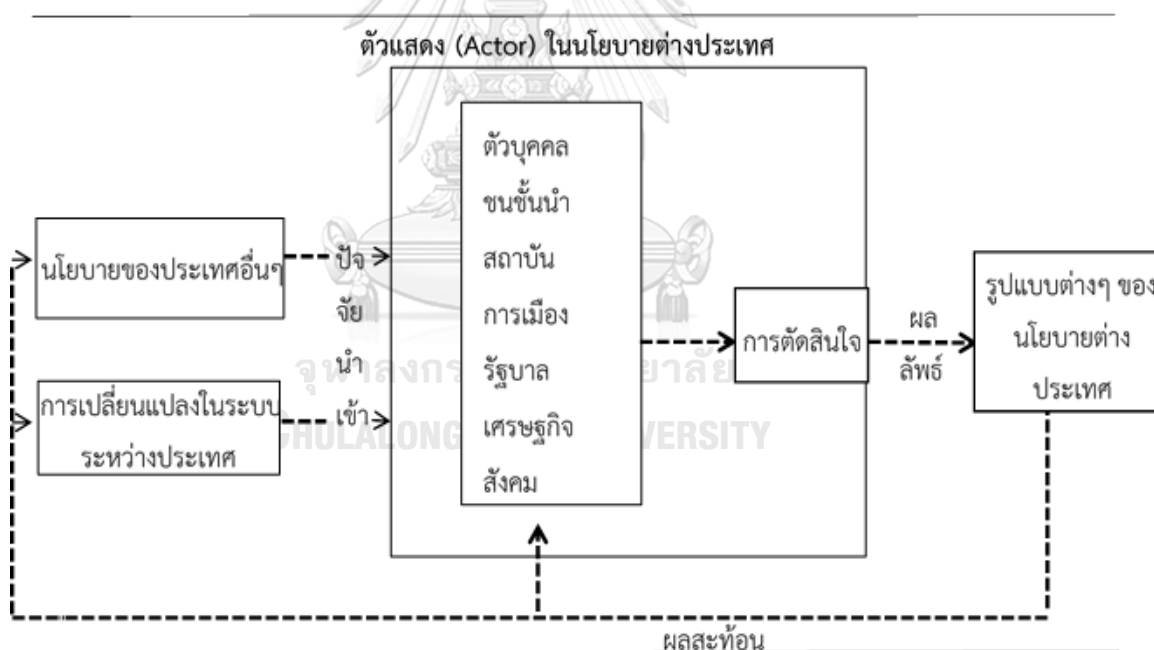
ตัวแสดง (Actor) ในนโยบายต่างประเทศ

ตัวบุคคล
ชนชั้นนำ
สถาบัน
การเมือง
รัฐบาล
เศรษฐกิจ
สังคม

นโยบายของประเทศอื่นๆ

ปัจ
จัย
นำ
เข้า

การเปลี่ยนแปลงในระบบระหว่างประเทศ

การตัดสินใจ

ผล
ลัพธ์

รูปแบบต่างๆ ของนโยบายต่างประเทศ

ผลสะท้อน

จุฬาลงกรณ์มหาวิทยาลัย
CHULALONGKORN UNIVERSITY